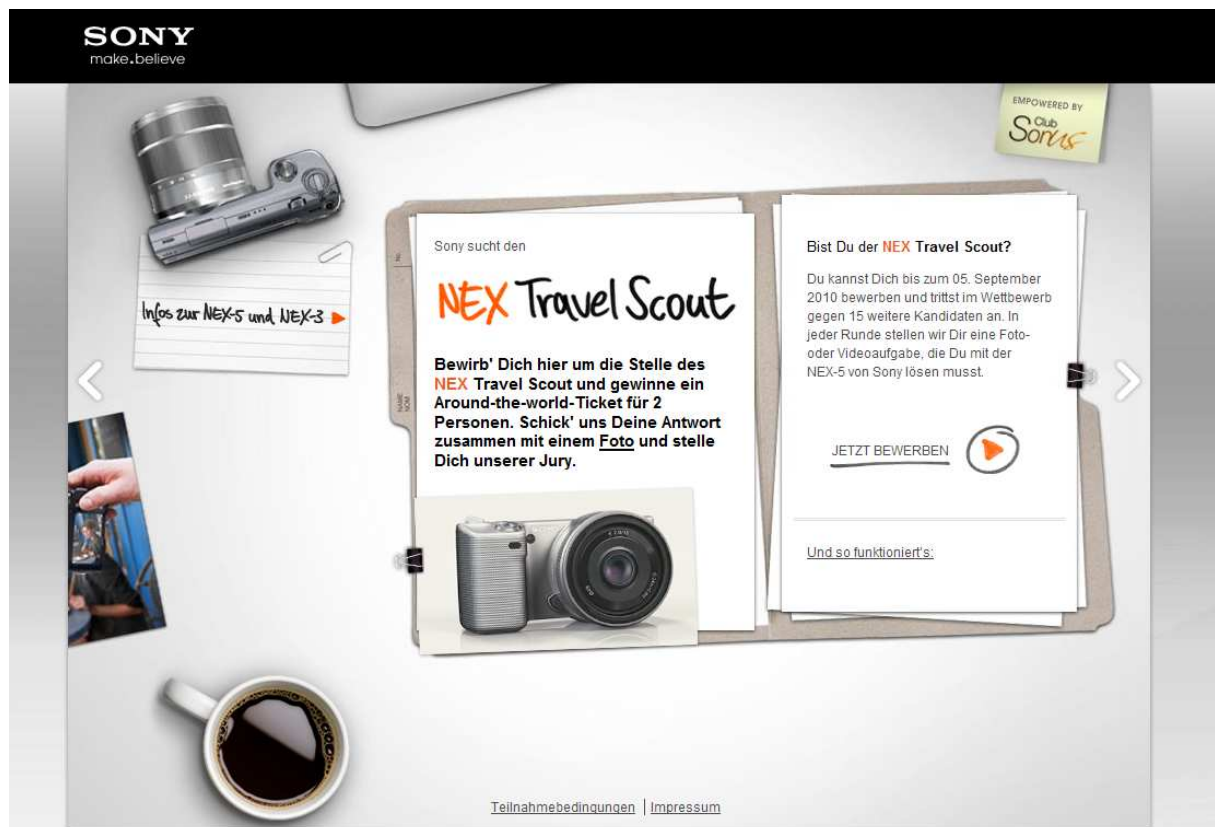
SONY
make.believe

EMPOWERED BY
Club Sonus

Infos zur NEX-5 und NEX-3

Sony sucht den

NEX Travel Scout

Bewirb' Dich hier um die Stelle des NEX Travel Scout und gewinne ein Around-the-world-Ticket für 2 Personen. Schick' uns Deine Antwort zusammen mit einem Foto und stelle Dich unserer Jury.

Bist Du der NEX Travel Scout?

Du kannst Dich bis zum 05. September 2010 bewerben und trittst im Wettbewerb gegen 15 weitere Kandidaten an. In jeder Runde stellen wir Dir eine Foto- oder Videoaufgabe, die Du mit der NEX-5 von Sony lösen musst.

JETZT BEWERBEN

Und so funktioniert's:

Teilnahmebedingungen | Impressum